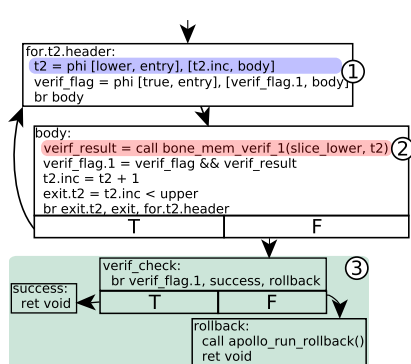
for.t2.header:
t2 = phi [lower, entry], [t2.inc, body]
verif_flag = phi [true, entry], [verif_flag.1, body]
br body

①

body:
veirf_result = call bone_mem_verif_1(slice_lower, t2)
verif_flag.1 = verif_flag && verif_result
t2.inc = t2 + 1
exit.t2 = t2.inc < upper
br exit.t2, exit, for.t2.header

②

| T | F |
|---|---|

③

verif_check:
br verif_flag.1, success, rollback

| T | F |
|---|---|

success:
ret void

rollback:
call apollo_run_rollback()
ret void